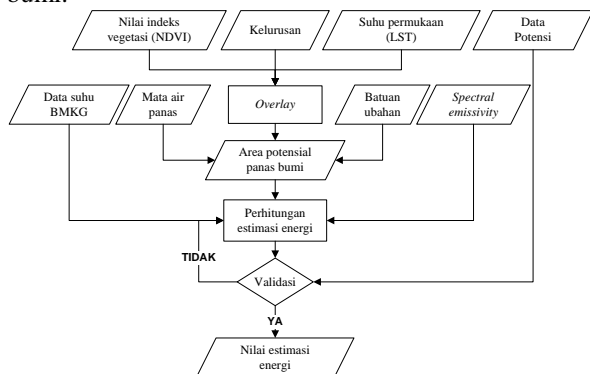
Sumi.

Nilai indeks vegetasi (NDVI)

Kelurusan

Suhu permukaan (LST)

Data Potensi

Data suhu BMKG

Mata air panas

Overlay

Batuan ubahan

Spectral emissivity

Area potensial panas bumi

Perhitungan estimasi energi

TIDAK

Validasi

YA

Nilai estimasi energi